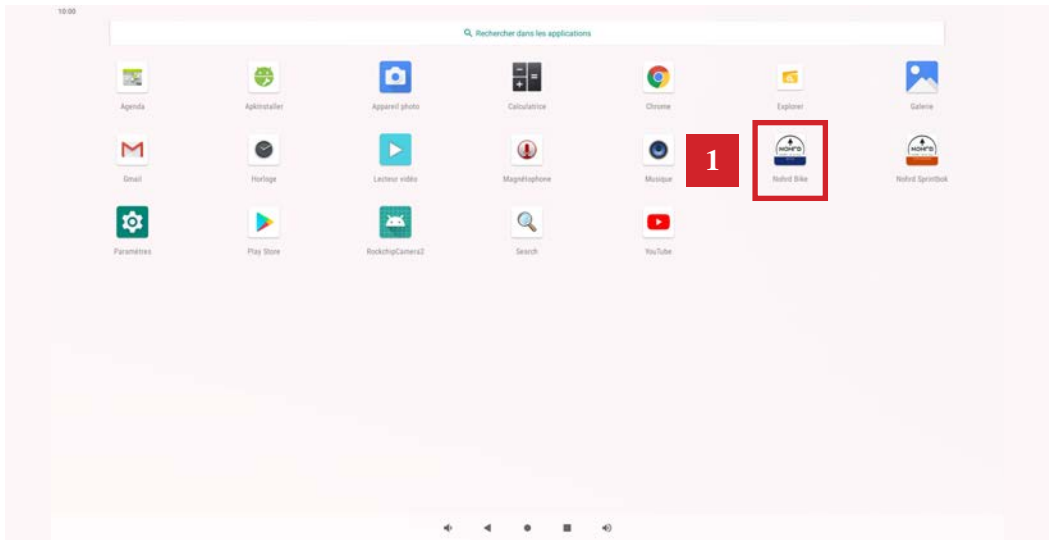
10:00

Rechercher dans les applications

Agenda
ApkInstaller
Appareil photo
Calculatrice
Chrome
Explorer
Galerie

1

Gmail
Horloge
Lecteur vidéo
Magnétophone
Musique
NOHrD
Nohrd Bike
NOHrD
Nohrd Sprintbok

Paramètres
Play Store
RockchipCamera2
Search
YouTube